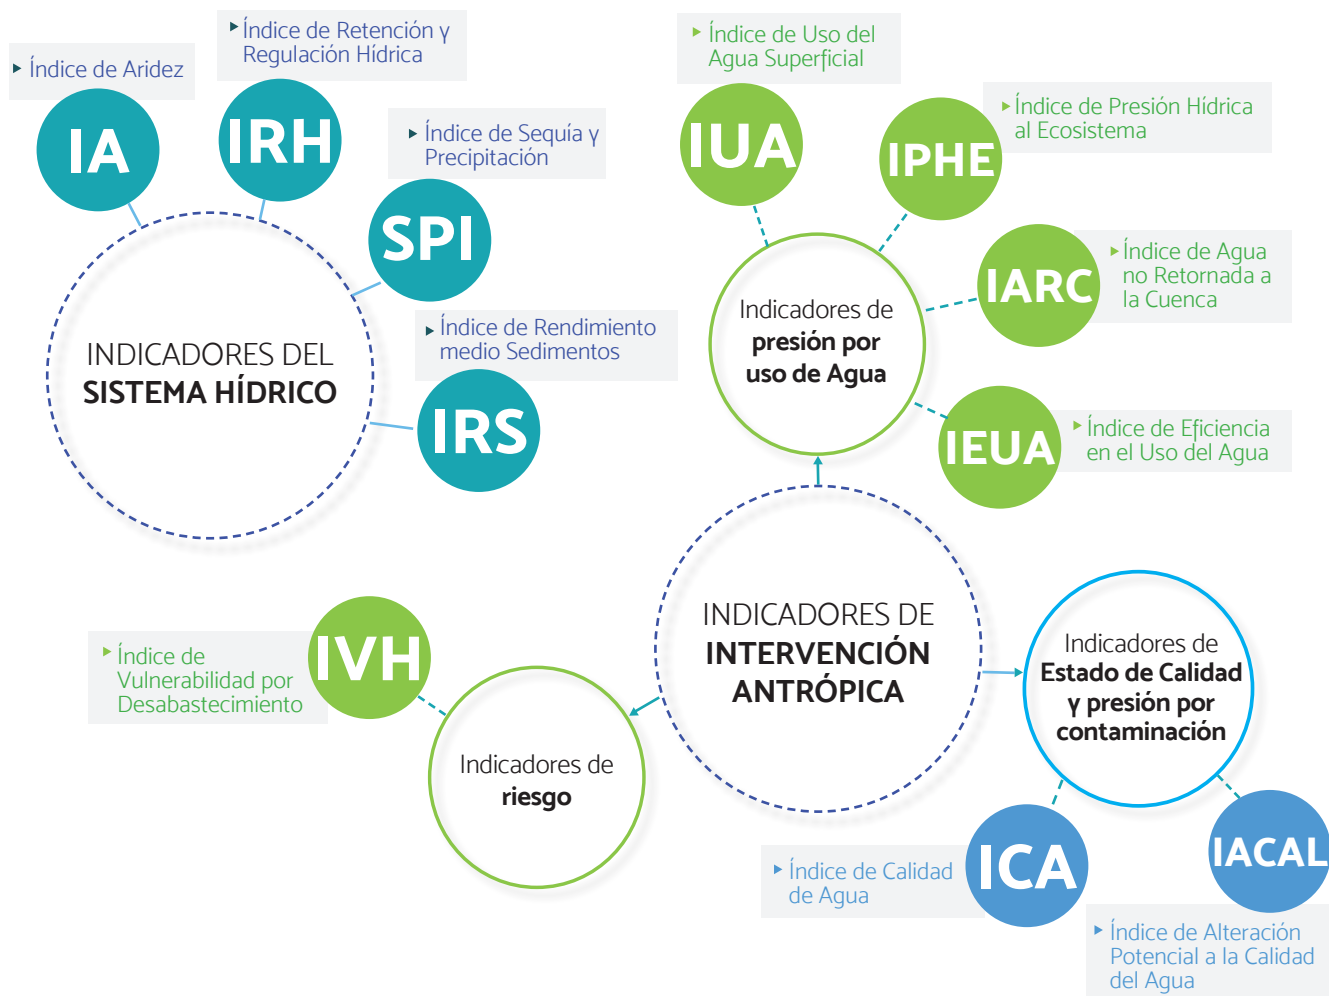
Índice de Aridez

IA

Índice de Retención y Regulación Hídrica

IRH

Índice de Sequía y Precipitación

SPI

Índice de Rendimiento medio Sedimentos

IRS

INDICADORES DEL SISTEMA HÍDRICO

Índice de Uso del Agua Superficial

IUA

Índice de Presión Hídrica al Ecosistema

IPHE

Índice de Agua no Retornada a la Cuenca

IARC

Indicadores de presión por uso de Agua

IEUA

Índice de Eficiencia en el Uso del Agua

INDICADORES DE INTERVENCIÓN ANTRÓPICA

Índice de Vulnerabilidad por Desabastecimiento

IVH

Indicadores de riesgo

Indicadores de Estado de Calidad y presión por contaminación

Índice de Calidad de Agua

ICA

IACAL

Índice de Alteración Potencial a la Calidad del Agua